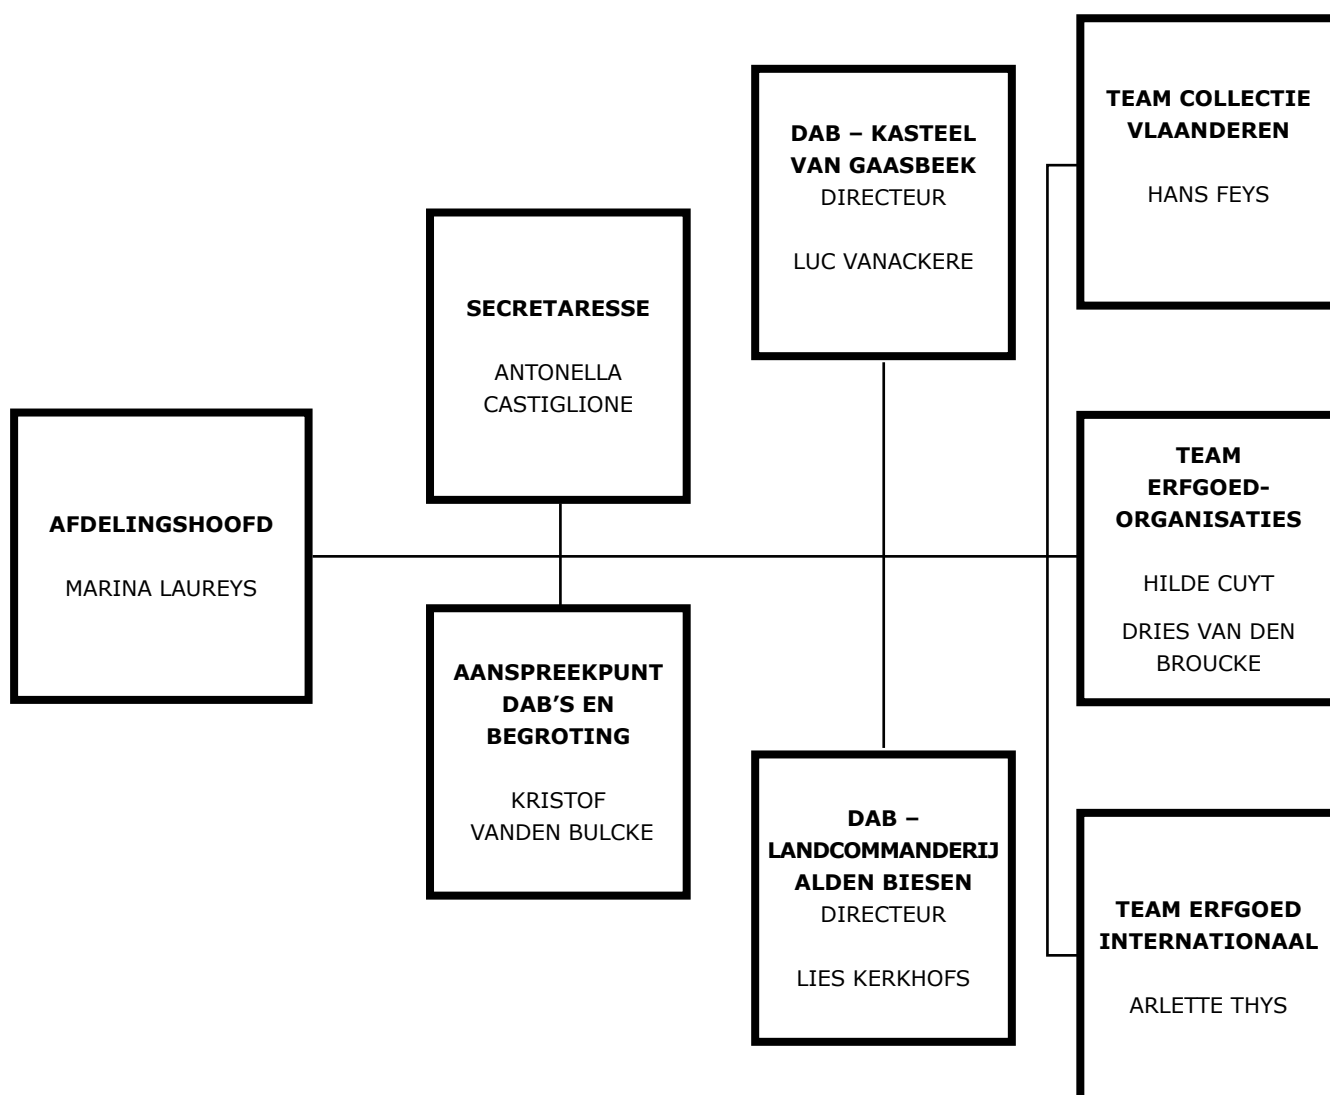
**AFDELINGSHOOFD**

MARINA LAUREYS

**SECRETARESSE**

ANTONELLA CASTIGLIONE

**AANSPREEKPUNT DAB'S EN BEGROTING**

KRISTOF VANDEN BULCKE

**DAB – KASTEEL VAN GAASBEEK**
DIRECTEUR

LUC VANACKERE

**DAB – LANDCOMMANDERIJ ALDEN BIESEN**
DIRECTEUR

LIES KERKHOFS

**TEAM COLLECTIE VLAANDEREN**

HANS FEYS

**TEAM ERFGOED-ORGANISATIES**

HILDE CUYT

DRIES VAN DEN BROUCKE

**TEAM ERFGOED INTERNATIONAAL**

ARLETTE THYS